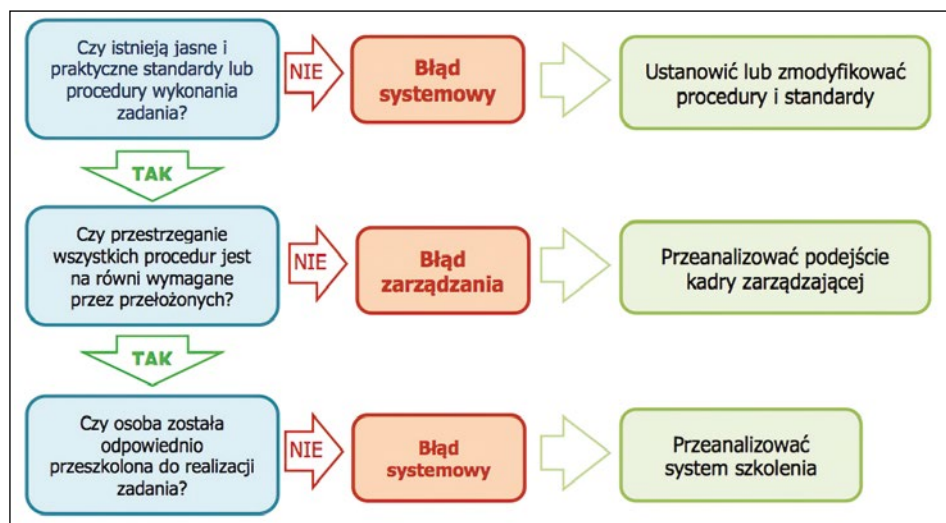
Czy istnieją jasne i praktyczne standardy lub procedury wykonania zadania?

NIE

Błąd systemowy

Ustanowić lub zmodyfikować procedury i standardy

TAK

Czy przestrzeganie wszystkich procedur jest na równi wymagane przez przełożonych?

NIE

Błąd zarządzania

Przeanalizować podejście kadry zarządzającej

TAK

Czy osoba została odpowiednio przeszkolona do realizacji zadania?

NIE

Błąd systemowy

Przeanalizować system szkolenia